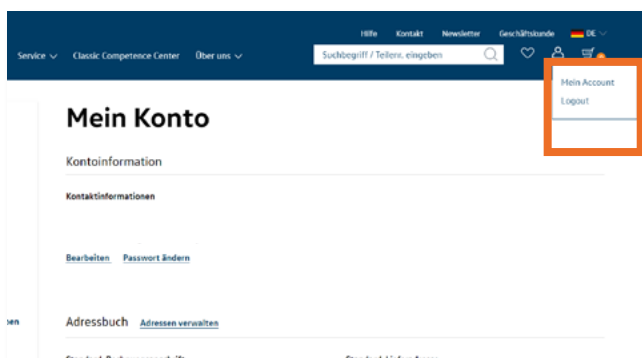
Hilfe Kontakt Newsletter Geschäftskunde DE

Service Classic Competence Center Über uns

Suchbegriff / Teilenr. eingeben

Mein Account
Logout

Mein Konto

Kontoinformation

Kontaktinformationen

Bearbeiten Passwort ändern

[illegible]en

Adressbuch Adressen verwalten

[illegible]